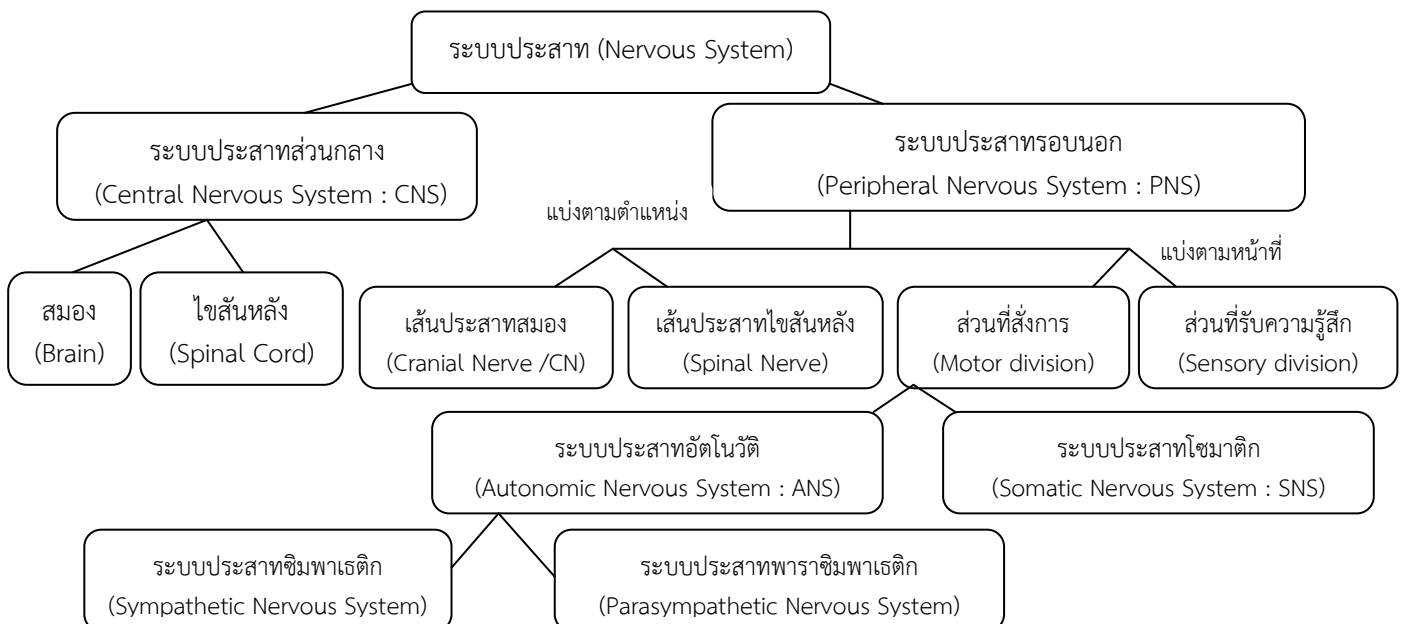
ระบบประสาท (Nervous System)

ระบบประสาทส่วนกลาง
(Central Nervous System : CNS)

ระบบประสาทรอบนอก
(Peripheral Nervous System : PNS)

แบ่งตามตำแหน่ง

แบ่งตามหน้าที่

สมอง
(Brain)

ไขสันหลัง
(Spinal Cord)

เส้นประสาทสมอง
(Cranial Nerve /CN)

เส้นประสาทไขสันหลัง
(Spinal Nerve)

ส่วนที่สั่งการ
(Motor division)

ส่วนที่รับความรู้สึก
(Sensory division)

ระบบประสาทอัตโนวัติ
(Autonomic Nervous System : ANS)

ระบบประสาทโซมาติก
(Somatic Nervous System : SNS)

ระบบประสาทซิมพาเธติก
(Sympathetic Nervous System)

ระบบประสาทพาราซิมพาเธติก
(Parasympathetic Nervous System)